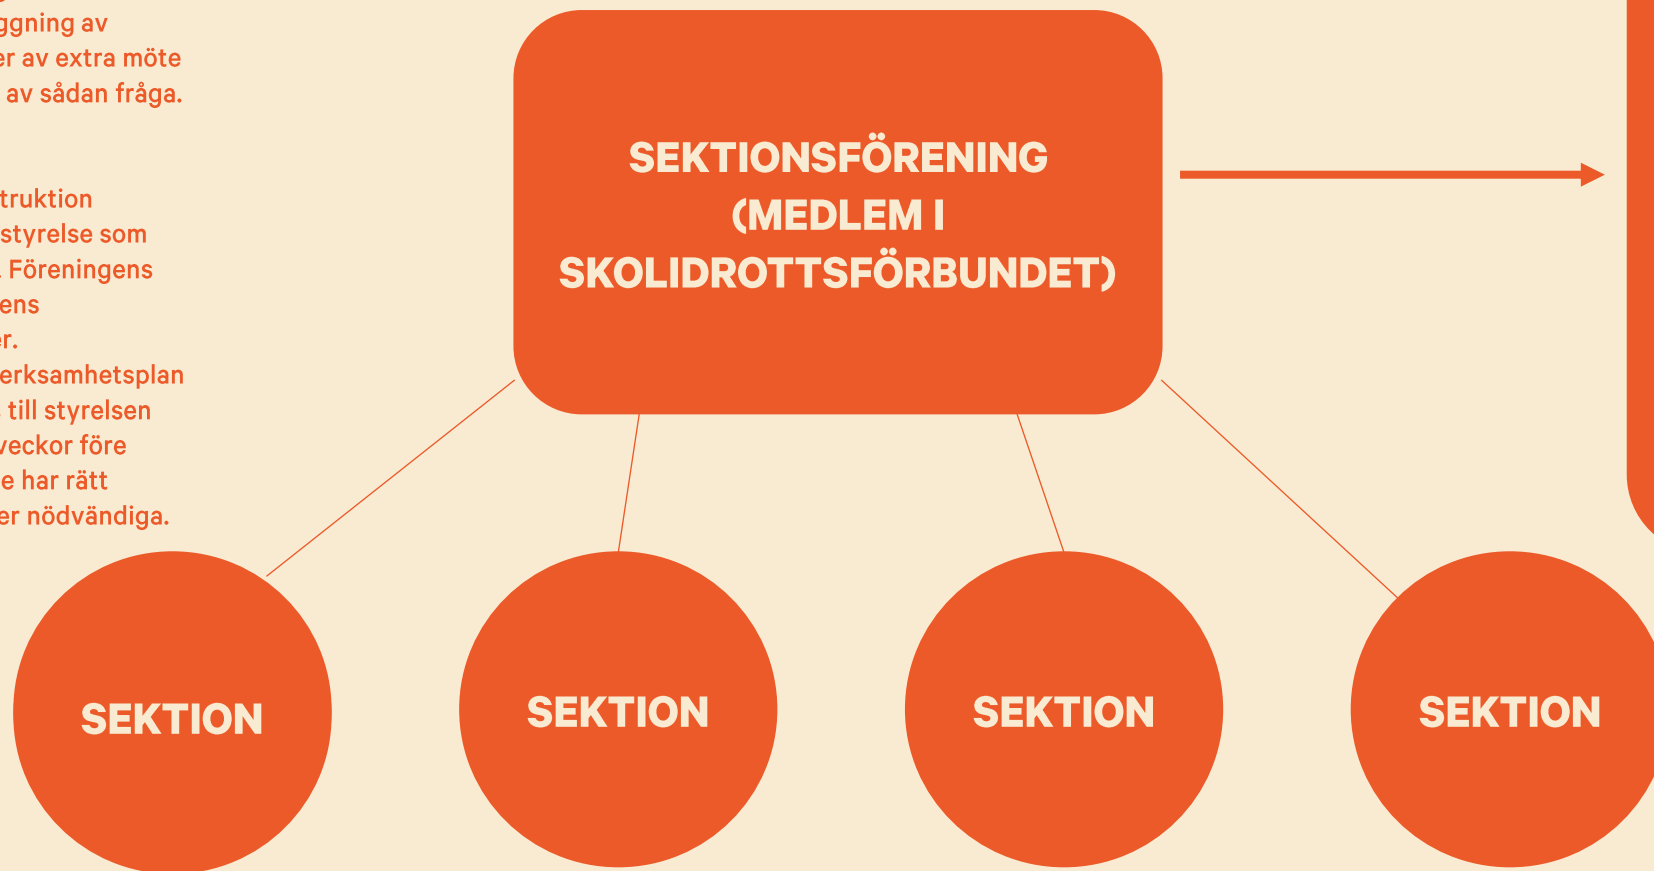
ggning av
er av extra möte
av sådan fråga.

truktion
styrelse som
. Föreningens
ens
er.
erksamhetsplan
till styrelsen
veckor före
e har rätt
er nödvändiga.

SEKTIONSFÖRENING (MEDLEM I SKOLIDROTTSFÖRBUNDET)

SEKTION

SEKTION

SEKTION

SEKTION